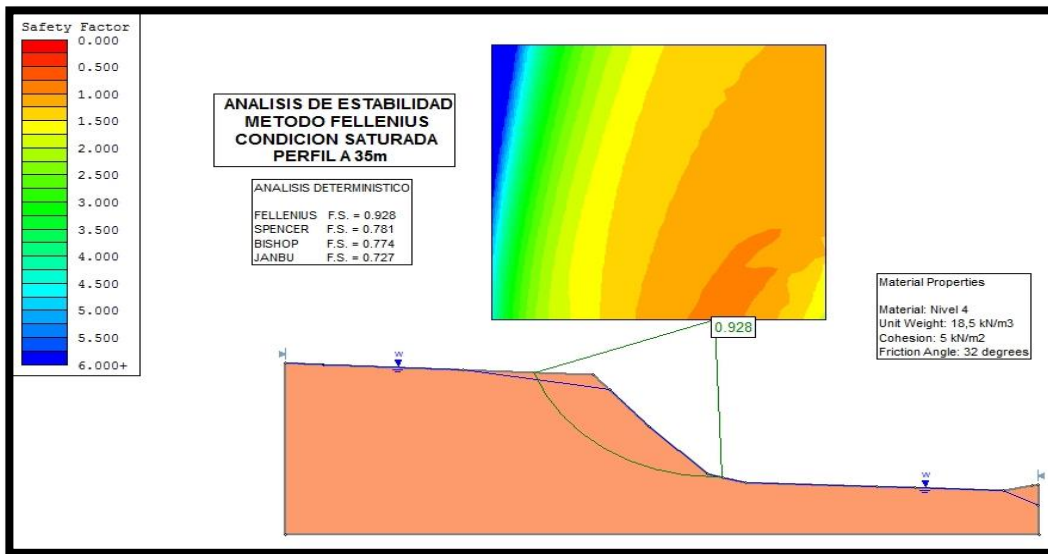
Safety Factor
0.000
0.500
1.000
1.500
2.000
2.500
3.000
3.500
4.000
4.500
5.000
5.500
6.000+

ANALISIS DE ESTABILIDAD
METODO FELLENIUS
CONDICION SATURADA
PERFIL A 35m

ANALISIS DETERMINISTICO

FELLENIUS F.S. = 0.928
SPENCER F.S. = 0.781
BISHOP F.S. = 0.774
JANBU F.S. = 0.727

0.928

Material Properties

Material: Nivel 4
Unit Weight: 18,5 kN/m3
Cohesion: 5 kN/m2
Friction Angle: 32 degrees

W

W